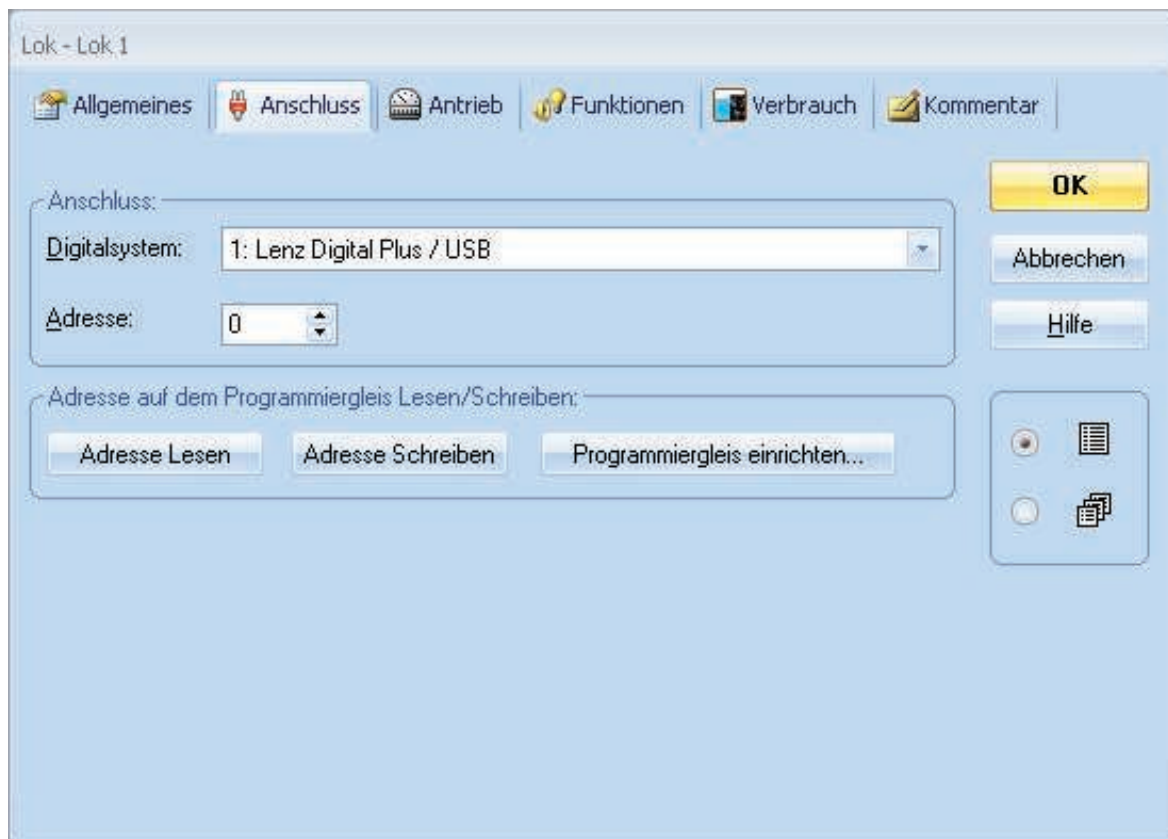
Lok - Lok 1

Allgemeines | Anschluss | Antrieb | Funktionen | Verbrauch | Kommentar

Anschluss:

Digitalsystem: 1: Lenz Digital Plus / USB

Adresse: 0

Adresse auf dem Programmiergleis Lesen/Schreiben:

Adresse Lesen | Adresse Schreiben | Programmiergleis einrichten...

OK

Abbrechen

Hilfe